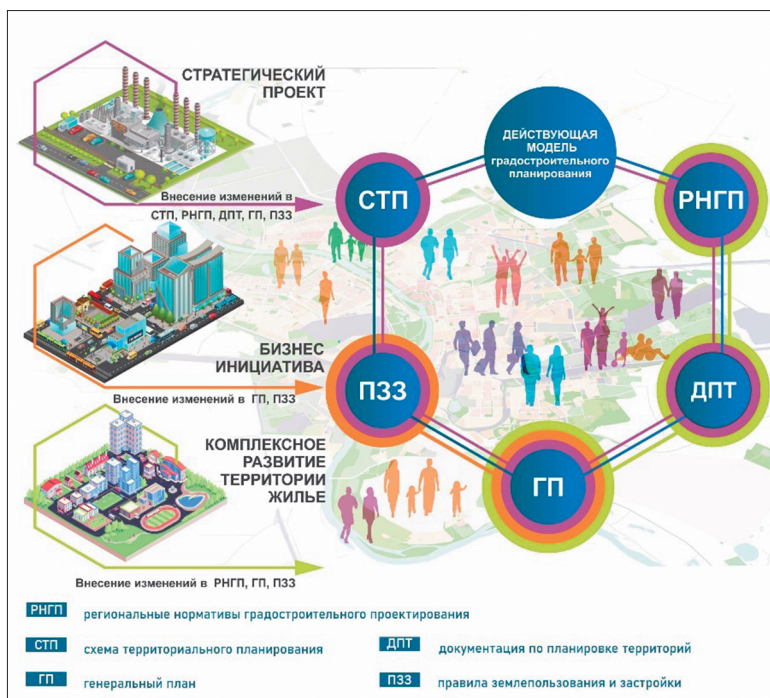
СТРАТЕГИЧЕСКИЙ ПРОЕКТ

Внесение изменений в СТП, РНГП, ДПТ, ГП, ПЗЗ

ДЕЙСТВУЮЩАЯ МОДЕЛЬ градостроительного планирования

СТП

РНГП

БИЗНЕС ИНИЦИАТИВА

Внесение изменений в ГП, ПЗЗ

ПЗЗ

ДПТ

КОМПЛЕКСНОЕ РАЗВИТИЕ ТЕРРИТОРИИ ЖИЛЬЕ

ГП

Внесение изменений в РНГП, ГП, ПЗЗ

РНГП региональные нормативы градостроительного проектирования

СТП схема территориального планирования

ДПТ документация по планировке территорий

ГП генеральный план

ПЗЗ правила землепользования и застройки